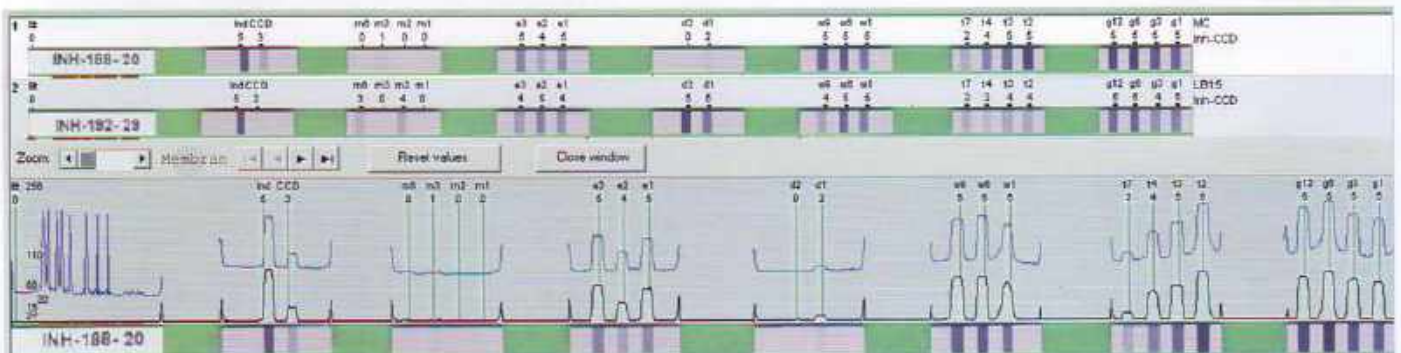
1 lit 0 | IndCCD 5 3 | m6 m3 m2 m1 0 1 0 0 | e3 e2 e1 5 4 5 | d2 d1 0 2 | w6 w8 w1 5 5 5 | t7 t4 t3 t2 2 4 5 5 | g12 g8 g3 g1 5 5 5 5 | MC Inh-CCD

INH-188-20

2 lit 0 | IndCCD 5 2 | m6 m3 m3 m1 3 5 4 5 | e3 e2 e1 4 5 4 | d2 d1 5 5 | w6 w8 w1 4 5 5 | t7 t4 t3 t2 2 3 4 4 | g12 g8 g3 g1 5 5 4 5 | LB15 Inh-CCD

INH-192-29

Zoom: | Membran | Revel values | Close window

lit 258 0 | Ind CCD 5 3 | m6 m3 m2 m1 0 1 0 0 | e3 e2 e1 5 4 5 | d2 d1 0 2 | w6 w8 w1 5 5 5 | t7 t4 t3 t2 2 4 5 5 | g12 g8 g3 g1 5 5 5 5

110

60

20

15

INH-188-20